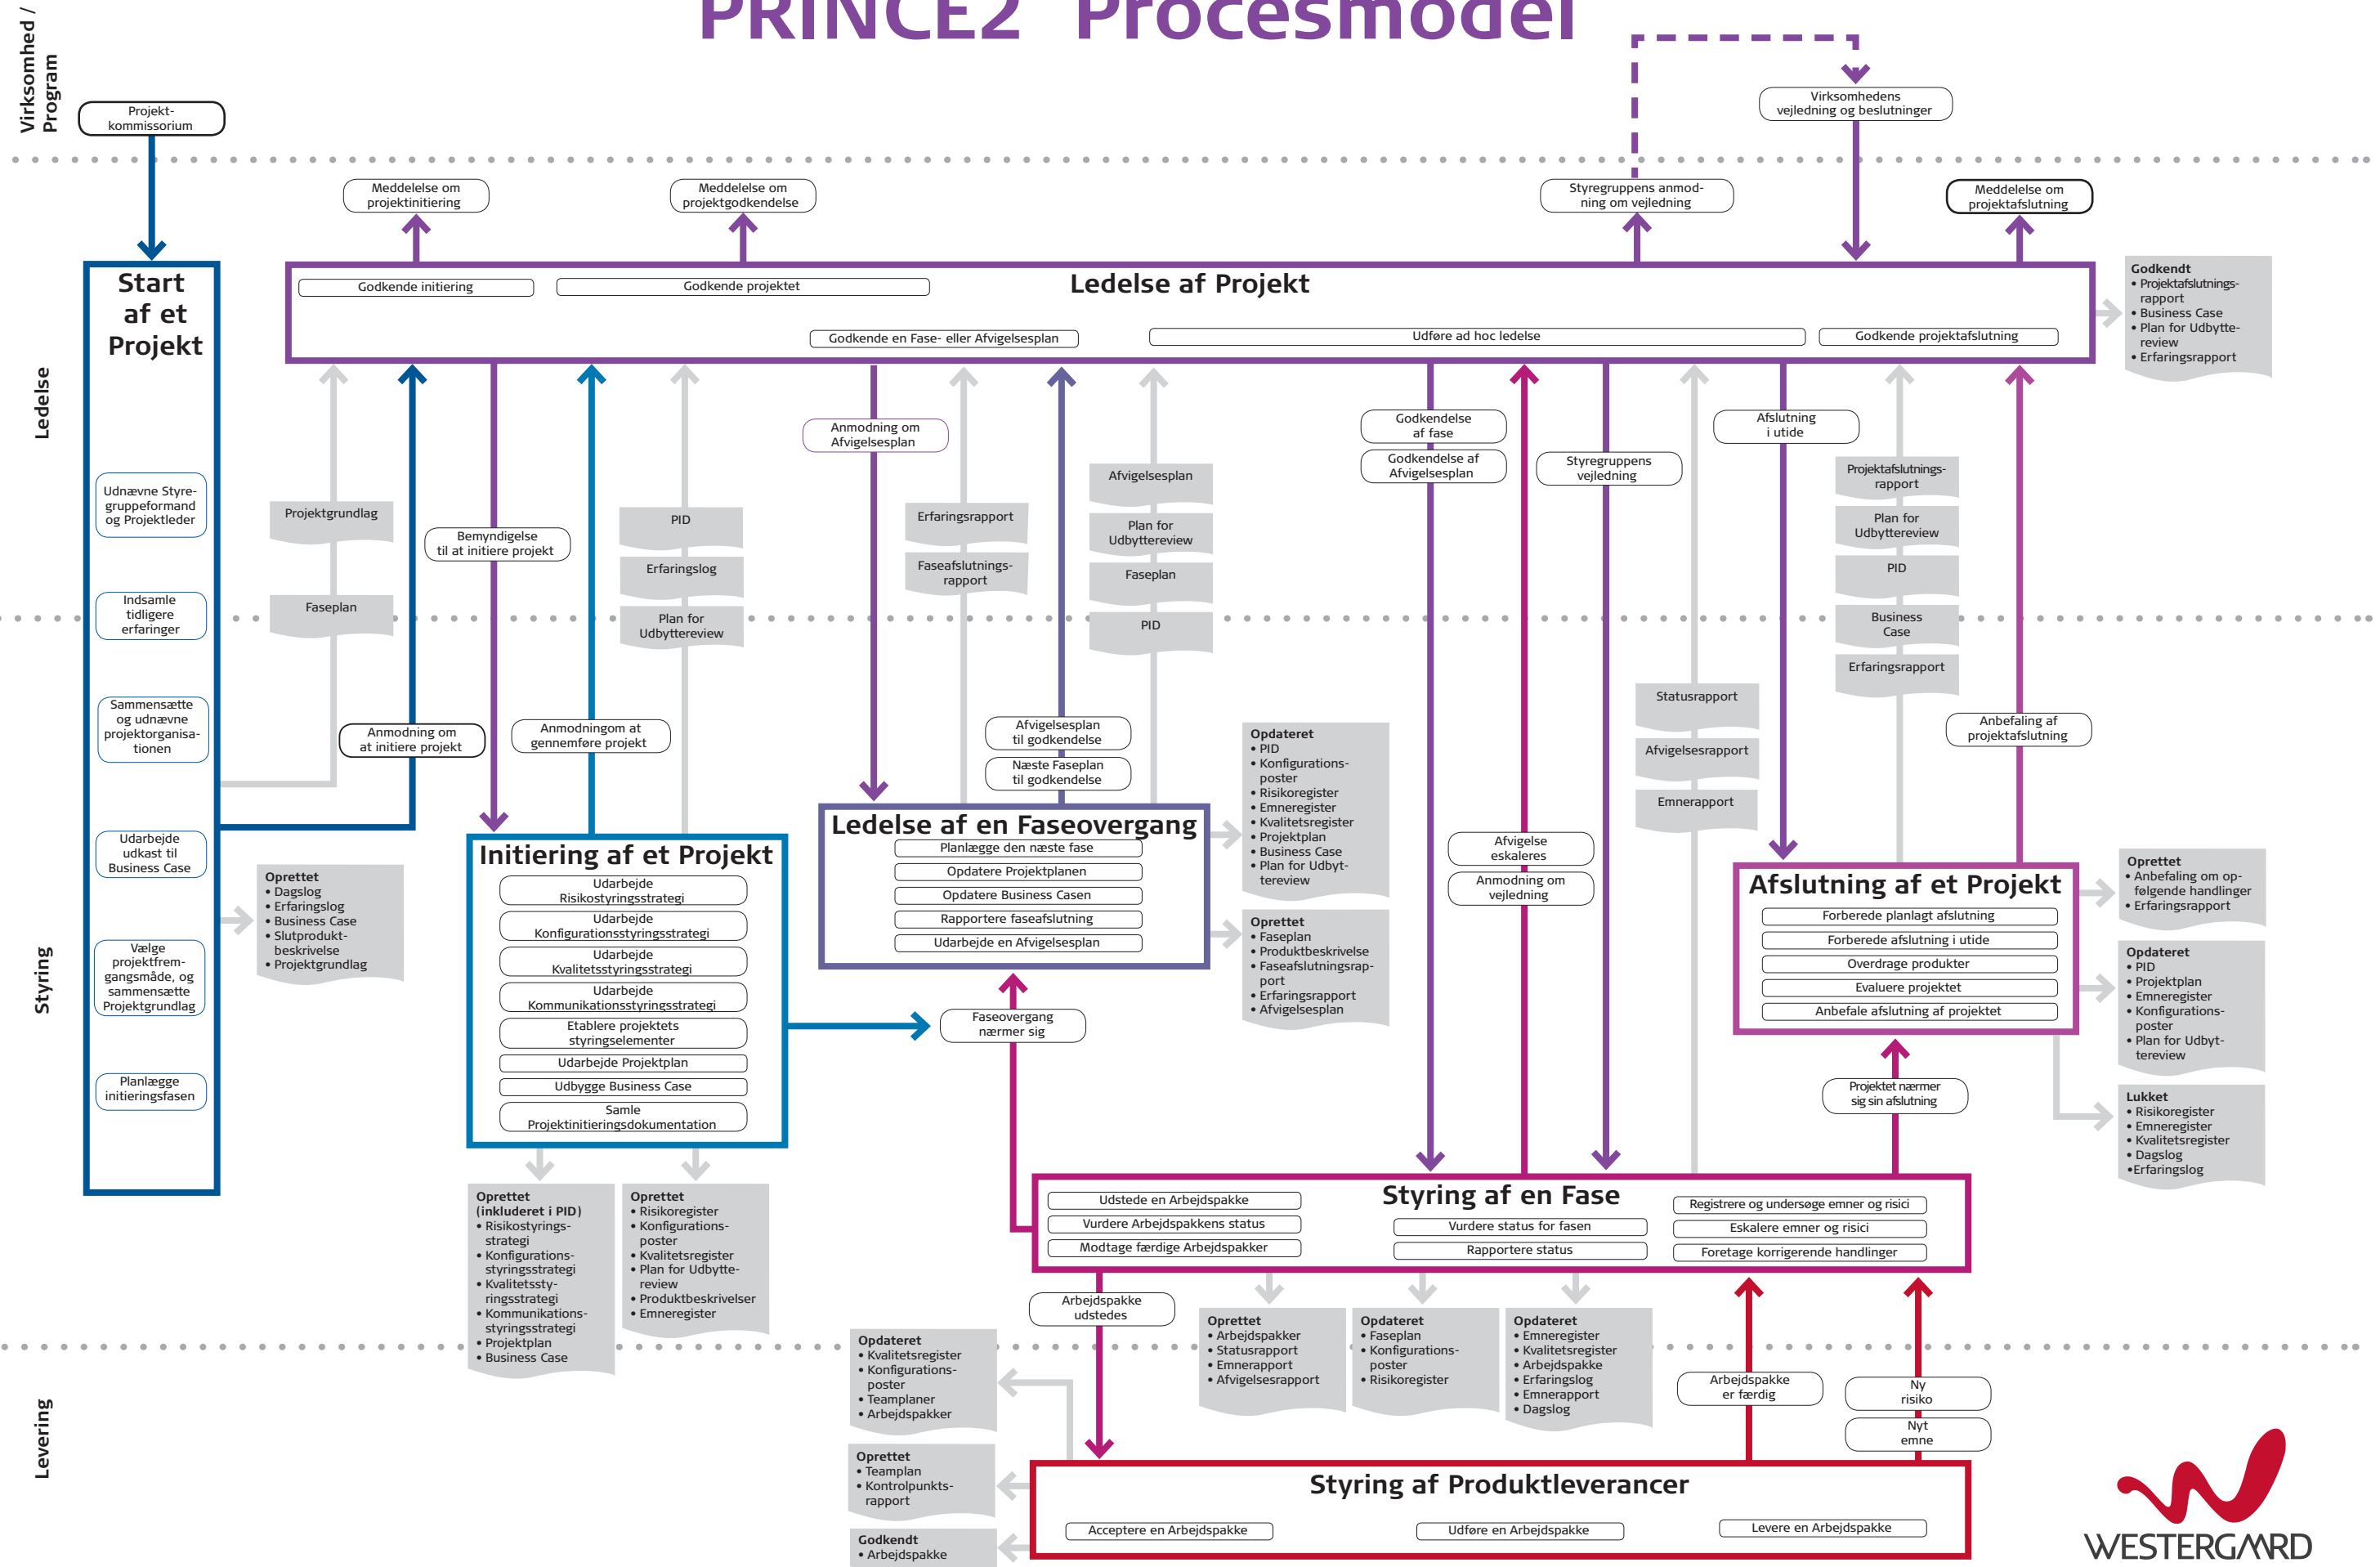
PRINCE2 Procesmodel

Virksomhed / Program

Projekt-kommissorium

Virksomhedens vejledning og beslutninger

Meddelelse om projektinitiering

Meddelelse om projektgodkendelse

Styregruppens anmodning om vejledning

Meddelelse om projektafslutning

Start af et Projekt

Ledelse af Projekt

Godkende initiering
Godkende projektet
Godkende en Fase- eller Afvigelsesplan
Udføre ad hoc ledelse
Godkende projektafslutning

Godkendt
• Projektafslutningsrapport
• Business Case
• Plan for Udbyttereview
• Erfaringsrapport

Ledelse

Udnævne Styregruppeformand og Projektleder

Indsamle tidligere erfaringer

Sammensætte og udnævne projektorganisationen

Udarbejde udkast til Business Case

Vælge projektfremgangsmåde, og sammensætte Projektgrundlag

Planlægge initieringsfasen

Projektgrundlag

Faseplan

Bemyndigelse til at initiere projekt

Anmodning om at initiere projekt

Anmodningom at gennemføre projekt

PID

Erfaringslog

Plan for Udbyttereview

Anmodning om Afvigelsesplan

Erfaringsrapport

Faseafslutningsrapport

Afvigelsesplan

Plan for Udbyttereview

Faseplan

PID

Afvigelsesplan til godkendelse

Næste Faseplan til godkendelse

Godkendelse af fase

Godkendelse af Afvigelsesplan

Styregruppens vejledning

Afslutning i utide

Projektafslutningsrapport

Plan for Udbyttereview

PID

Business Case

Erfaringsrapport

Statusrapport

Afvigelsesrapport

Emnerapport

Anbefaling af projektafslutning

Opdateret
• PID
• Konfigurationsposter
• Risikoregister
• Emneregister
• Kvalitetsregister
• Projektplan
• Business Case
• Plan for Udbytreview

Opret
• Dagslog
• Erfaringslog
• Business Case
• Slutproduktbeskrivelse
• Projektgrundlag

Initiering af et Projekt
Udarbejde Risikostyringsstrategi
Udarbejde Konfigurationsstyringsstrategi
Udarbejde Kvalitetsstyringsstrategi
Udarbejde Kommunikationsstyringsstrategi
Etablere projektets styringselementer
Udarbejde Projektplan
Udbygge Business Case
Samle Projektinitieringsdokumentation

Ledelse af en Faseovergang
Planlægge den næste fase
Opdatere Projektplanen
Opdatere Business Casen
Rapportere faseafslutning
Udarbejde en Afvigelsesplan

Opret
• Faseplan
• Produktbeskrivelse
• Faseafslutningsrapport
• Erfaringsrapport
• Afvigelsesplan

Afvigelse eskaleres

Anmodning om vejledning

Afslutning af et Projekt
Forberede planlagt afslutning
Forberede afslutning i utide
Overdrage produkter
Evaluere projektet
Anbefale afslutning af projektet

Opret
• Anbefaling om opfølgende handlinger
• Erfaringsrapport

Opdateret
• PID
• Projektplan
• Emneregister
• Konfigurationsposter
• Plan for Udbyttereview

Styring

Faseovergang nærmer sig

Projektet nærmer sig sin afslutning

Lukket
• Risikoregister
• Emneregister
• Kvalitetsregister
• Dagslog
•Erfaringslog

Opret (inkluderet i PID)
• Risikostyringsstrategi
• Konfigurationsstyringsstrategi
• Kvalitetsstyringsstrategi
• Kommunikationsstyringsstrategi
• Projektplan
• Business Case

Opret
• Risikoregister
• Konfigurationsposter
• Kvalitetsregister
• Plan for Udbyttereview
• Produktbeskrivelser
• Emneregister

Styring af en Fase
Udstede en Arbejdspakke
Vurdere Arbejdspakkens status
Modtage færdige Arbejdspakker
Vurdere status for fasen
Rapportere status
Registrere og undersøge emner og risici
Eskalere emner og risici
Foretage korrigerende handlinger

Arbejdspakke udstedes

Opdateret
• Kvalitetsregister
• Konfigurationsposter
• Teamplaner
• Arbejdspakker

Opret
• Arbejdspakker
• Statusrapport
• Emnerapport
• Afvigelsesrapport

Opdateret
• Faseplan
• Konfigurationsposter
• Risikoregister

Opdateret
• Emneregister
• Kvalitetsregister
• Arbejdspakke
• Erfaringslog
• Emnerapport
• Dagslog

Arbejdspakke er færdig

Ny risiko

Nyt emne

Levering

Opret
• Teamplan
• Kontrolpunktsrapport

Godkendt
• Arbejdspakke

Styring af Produktleverancer
Acceptere en Arbejdspakke
Udføre en Arbejdspakke
Levere en Arbejdspakke

WESTERGAARD